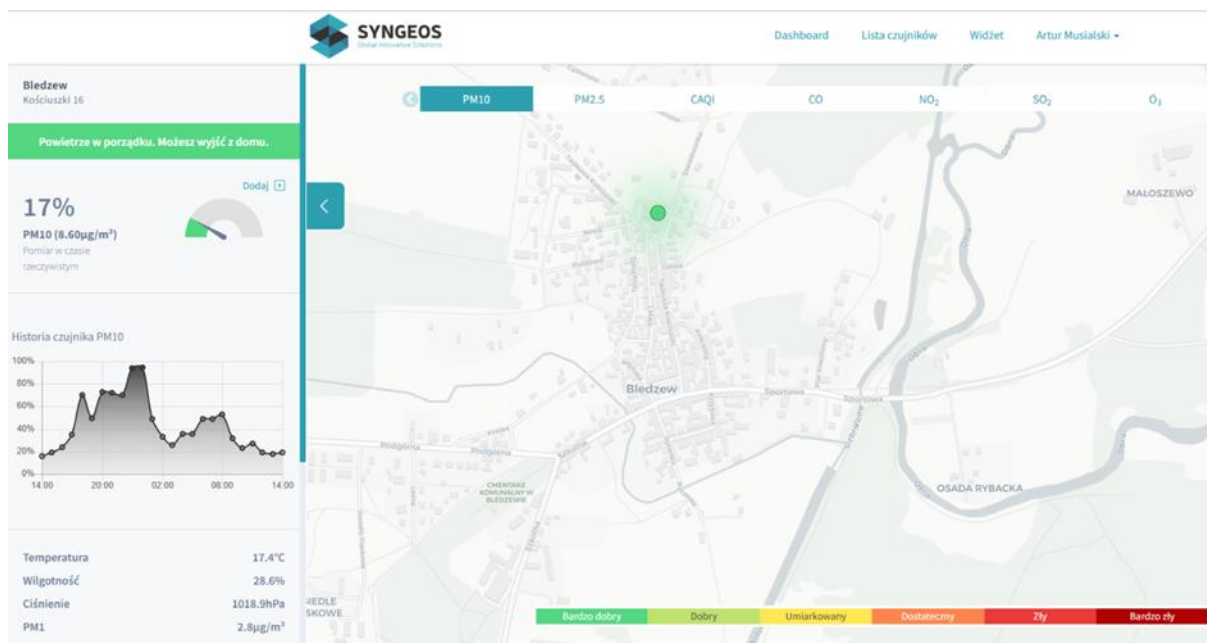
SYNGEOS
Global Innovative Solutions

Dashboard Lista czujników Widżet Artur Musialski

Bledzew
Kościuszki 16

Powietrze w porządku. Możesz wyjść z domu.

Dodaj

17%
PM10 (8.60µg/m³)
Pomiar w czasie rzeczywistym

Historia czujnika PM10

100%
80%
60%
40%
20%
0%
14:00 20:00 02:00 08:00 14:00

| Temperatura | 17.4°C |
|---|---|
| Wilgotność | 28.6% |
| Ciśnienie | 1018.9hPa |
| PM1 | 2.8µg/m³ |

PM10 PM2.5 CAQI CO $NO_2$ $SO_2$ $O_3$

MAŁOSZEWO
Bledzew
Sportowa
Podgórna
CMENTARZ KOMUNALNY W BLEDZEWIE
OSADA RYBACKA
IEDLE SKOWE

Bardzo dobry Dobry Umiarkowany Dostateczny Zły Bardzo zły